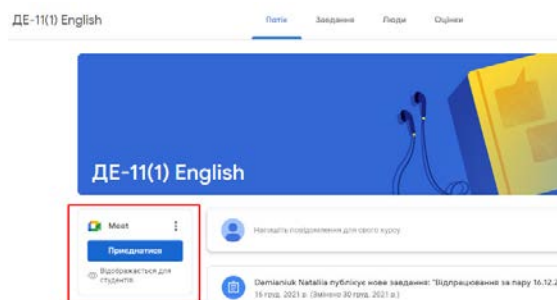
ДЕ-11(1) English

Потік Завдання Люди Оцінки

ДЕ-11(1) English

Meet

Приєднатися

Відображається для студентів

Напишіть повідомлення для свого курсу

Damianiuk Nataliia публікує нове завдання: "Відпрацювання за пару 16.12.2
16 груд. 2021 р. (Змінено 30 груд. 2021 р.)